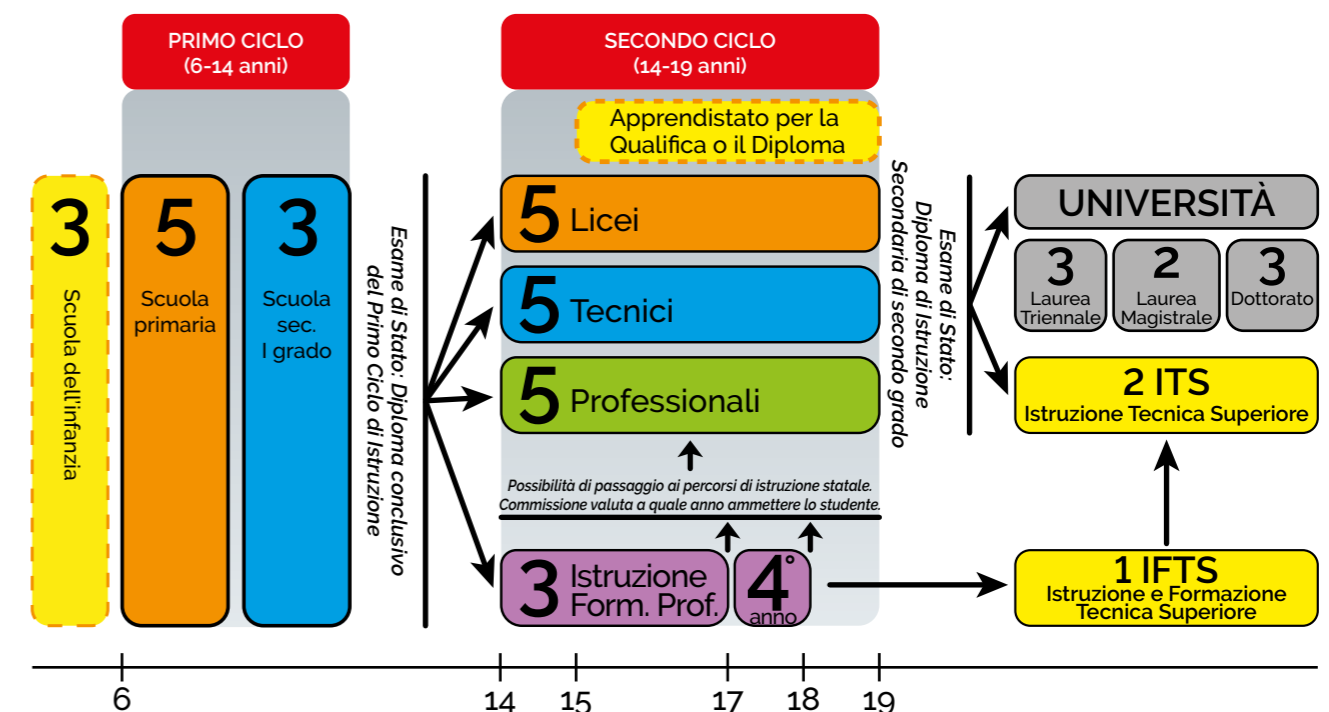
PRIMO CICLO
(6-14 anni)

SECONDO CICLO
(14-19 anni)

Apprendistato per la Qualifica o il Diploma

3
Scuola dell'infanzia

5
Scuola primaria

3
Scuola sec. I grado

Esame di Stato: Diploma conclusivo del Primo Ciclo di istruzione

5 Licei

5 Tecnici

5 Professionali

Possibilità di passaggio ai percorsi di istruzione statale. Commissione valuta a quale anno ammettere lo studente.

3 Istruzione Form. Prof.

4° anno

Esame di Stato: Diploma di Istruzione Secondaria di secondo grado

UNIVERSITÀ

3
Laurea Triennale

2
Laurea Magistrale

3
Dottorato

2 ITS
Istruzione Tecnica Superiore

1 IFTS
Istruzione e Formazione Tecnica Superiore

6
14
15
17
18
19